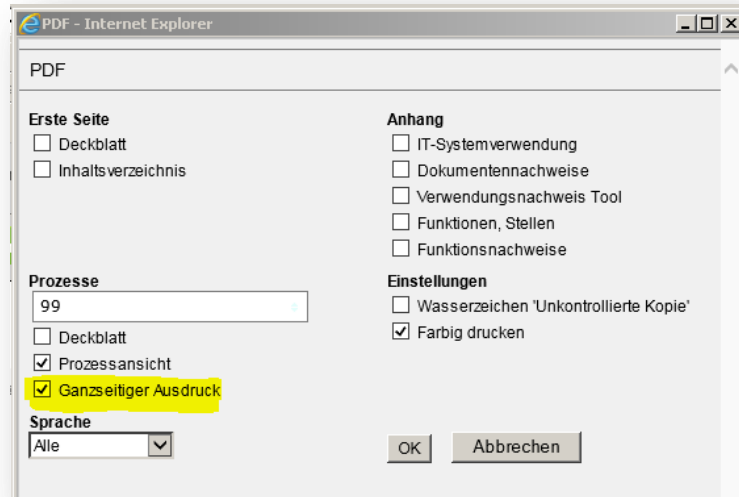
PDF - Internet Explorer

PDF

Erste Seite
☐ Deckblatt
☐ Inhaltsverzeichnis

Prozesse
99
☐ Deckblatt
☑ Prozessansicht
☑ Ganzseitiger Ausdruck

Sprache
Alle

Anhang
☐ IT-Systemverwendung
☐ Dokumentennachweise
☐ Verwendungsnachweis Tool
☐ Funktionen, Stellen
☐ Funktionsnachweise

Einstellungen
☐ Wasserzeichen 'Unkontrollierte Kopie'
☑ Farbig drucken

OK Abbrechen